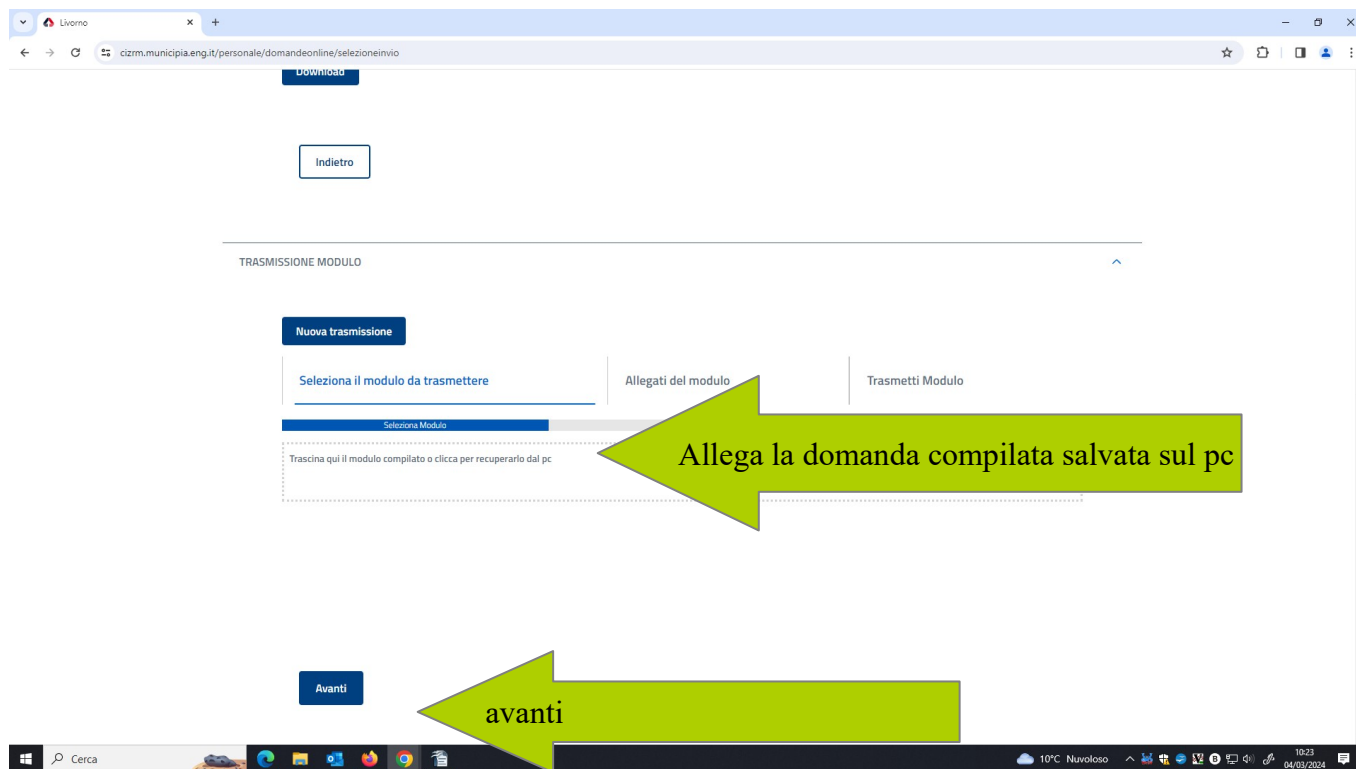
Livorno

cizrm.municipia.eng.it/personale/domandeonline/selezioneinvio

Download

Indietro

TRASMISSIONE MODULO

Nuova trasmissione

Seleziona il modulo da trasmettere

Allegati del modulo

Trasmetti Modulo

Seleziona Modulo

Trascina qui il modulo compilato o clicca per recuperarlo dal pc

Allega la domanda compilata salvata sul pc

Avanti

avanti

Cerca

10°C Nuvoloso

10:23
04/03/2024